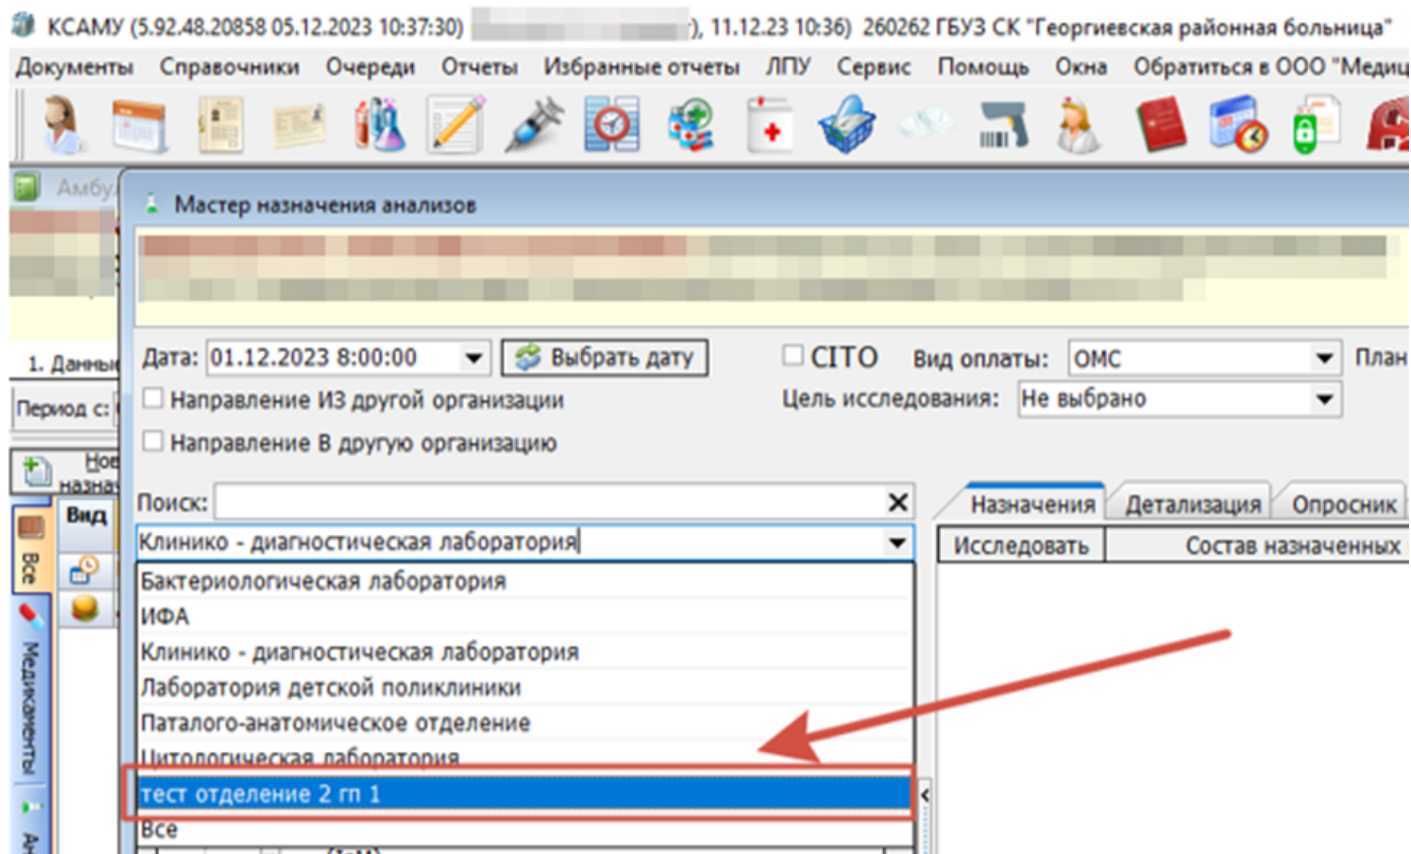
КСАМУ (5.92.48.20858 05.12.2023 10:37:30) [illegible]), 11.12.23 10:36) 260262 ГБУЗ СК "Георгиевская районная больница"

Документы Справочники Очереди Отчеты Избранные отчеты ЛПУ Сервис Помощь Окна Обратиться в ООО "Медиц

Амбу

Мастер назначения анализов

1. Данны

Период с:

Нов назна

Вид

Все

Медикаменты

Ан

Дата: 01.12.2023 8:00:00

Выбрать дату

CITO

Вид оплаты: ОМС

План

Направление ИЗ другой организации

Цель исследования: Не выбрано

Направление В другую организацию

Поиск:

Клинико - диагностическая лаборатория

Бактериологическая лаборатория
ИФА
Клинико - диагностическая лаборатория
Лаборатория детской поликлиники
Паталого-анатомическое отделение
Цитологическая лаборатория
тест отделение 2 гп 1
Все

Назначения Детализация Опросник

Исследовать Состав назначенных